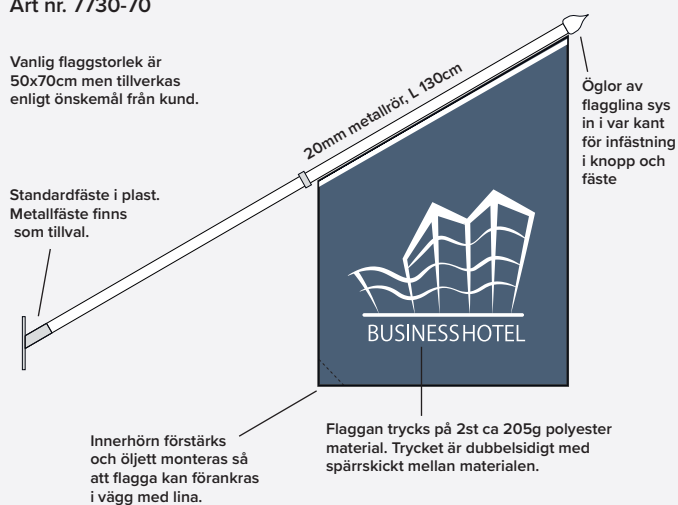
Art nr. 7730-70

Vanlig flaggstorlek är 50x70cm men tillverkas enligt önskemål från kund.

20mm metallrör, L 130cm

Öglor av flagglina sys in i var kant för infästning i knopp och fäste

Standardfäste i plast. Metallfäste finns som tillval.

BUSINESSHOTEL

Flaggan trycks på 2st ca 205g polyester material. Trycket är dubbelsidigt med spärrskickt mellan materialen.

Innerhörn förstärks och öljett monteras så att flagga kan förankras i vägg med lina.